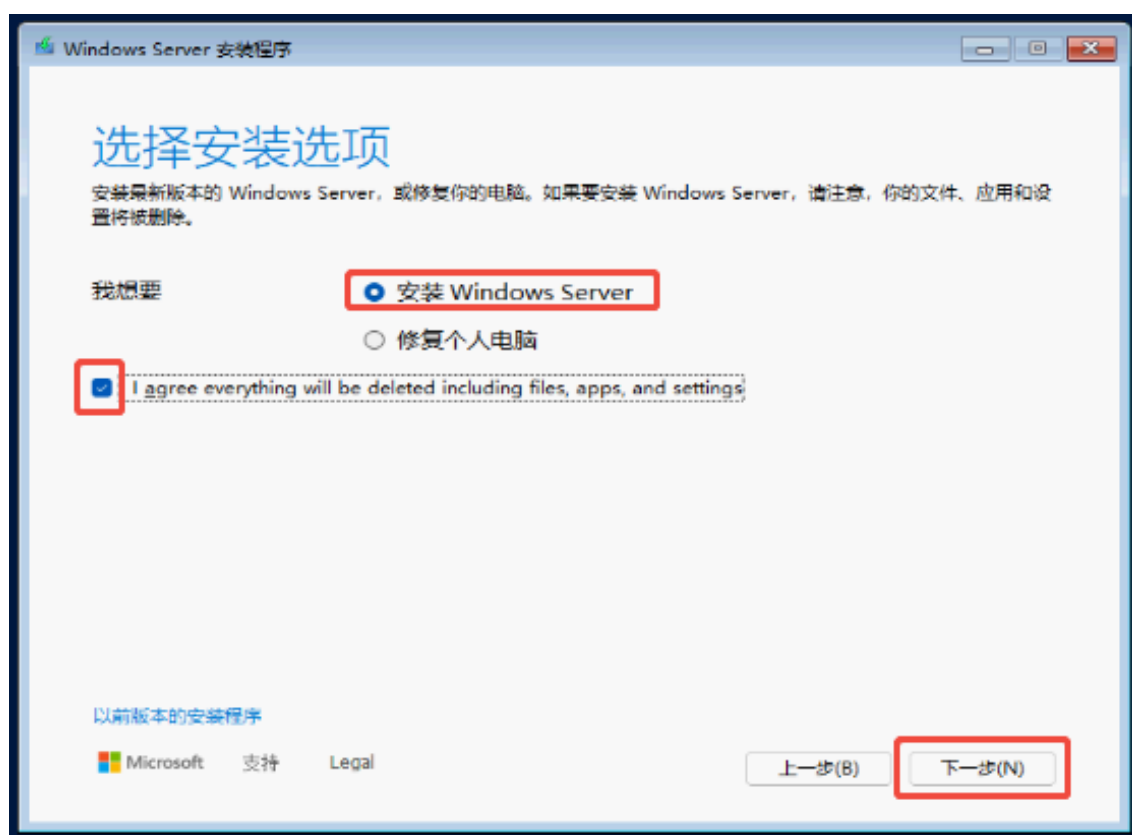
Windows Server 安装程序

选择安装选项

安装最新版本的 Windows Server，或修复你的电脑。如果要安装 Windows Server，请注意，你的文件、应用和设置将被删除。

我想要

安装 Windows Server

修复个人电脑

I agree everything will be deleted including files, apps, and settings

以前版本的安装程序

Microsoft 支持 Legal

上一步(B) 下一步(N)